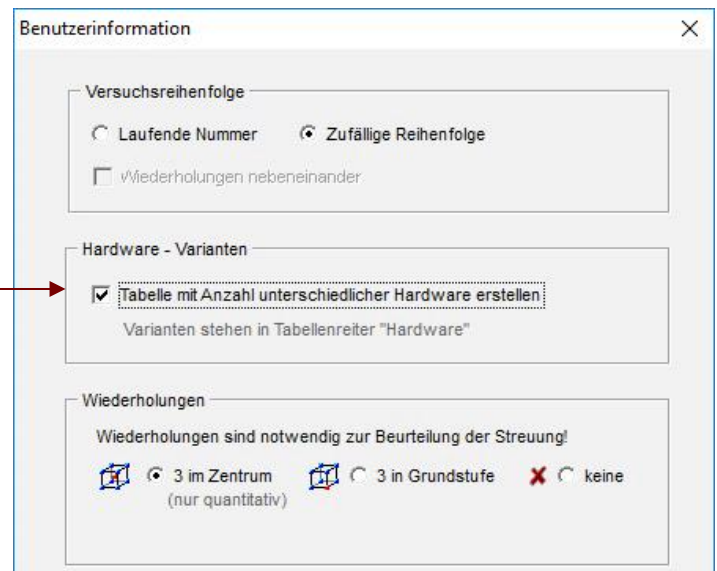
Benutzerinformation

Versuchsreihenfolge

Laufende Nummer

Zufällige Reihenfolge

Wiederholungen nebeneinander

Hardware - Varianten

Tabelle mit Anzahl unterschiedlicher Hardware erstellen

Varianten stehen in Tabellenreiter "Hardware"

Wiederholungen

Wiederholungen sind notwendig zur Beurteilung der Streuung!

3 im Zentrum
(nur quantitativ)

3 in Grundstufe

keine